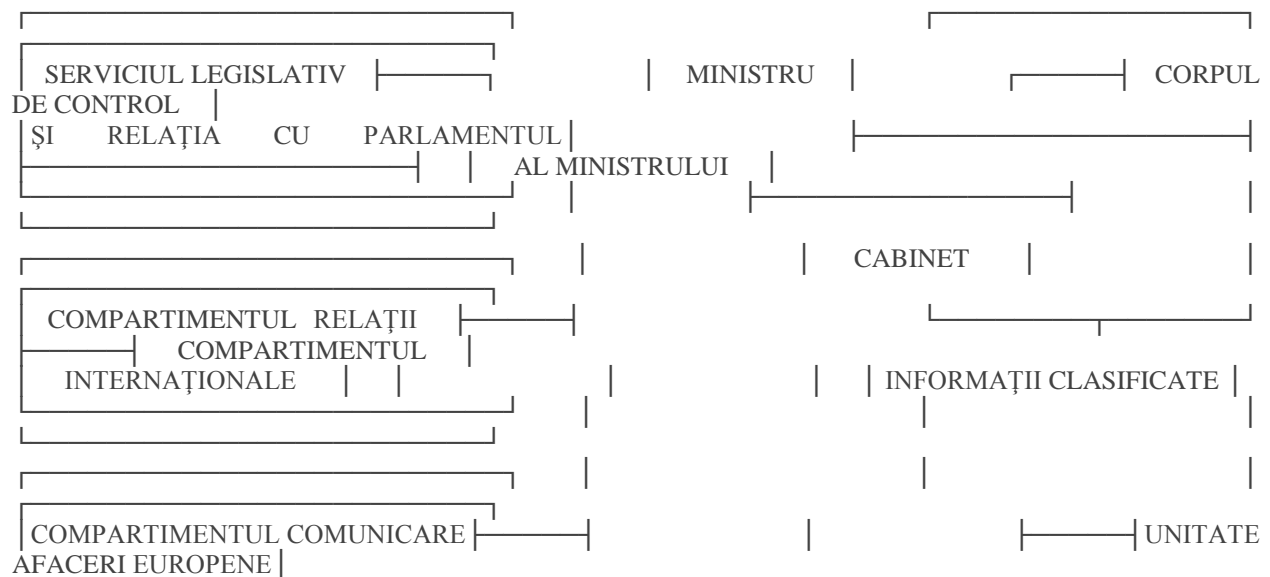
SERVICIUL LEGISLATIV
MINISTRU
CORPUL DE CONTROL
ŞI RELAŢIA CU PARLAMENTUL
AL MINISTRULUI
CABINET
COMPARTIMENTUL RELAŢII
COMPARTIMENTUL
INTERNAŢIONALE
INFORMAŢII CLASIFICATE
COMPARTIMENTUL COMUNICARE
UNITATE
AFACERI EUROPENE